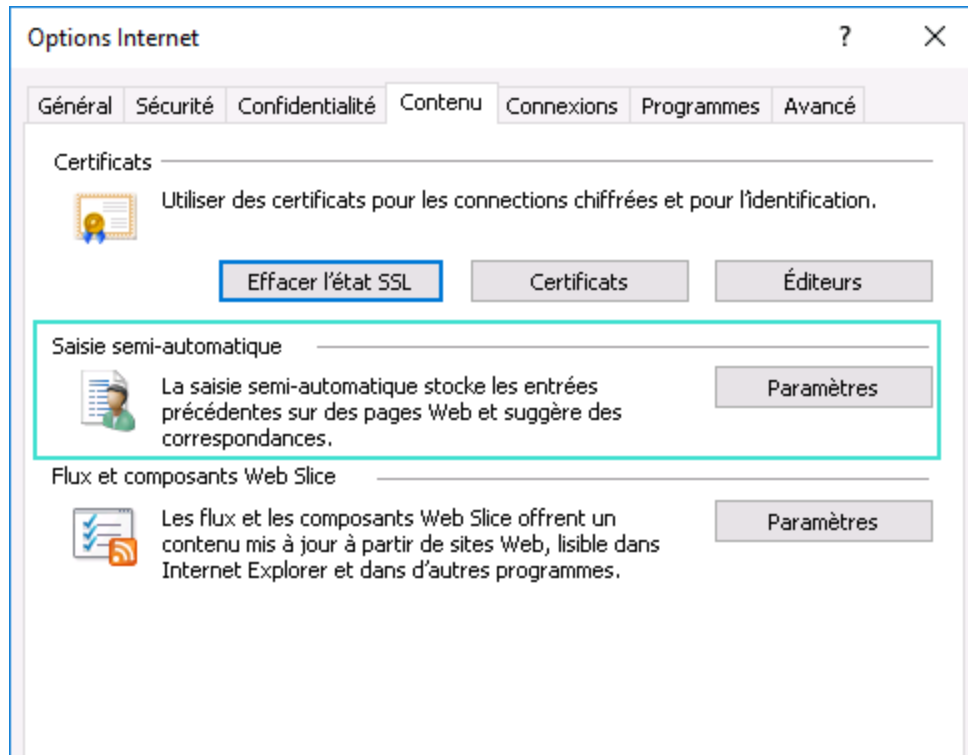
Options Internet ? ×

Général Sécurité Confidentialité Contenu Connexions Programmes Avancé

Certificats

Utiliser des certificats pour les connections chiffrées et pour l'identification.

Effacer l'état SSL Certificats Éditeurs

Saisie semi-automatique

La saisie semi-automatique stocke les entrées précédentes sur des pages Web et suggère des correspondances.

Paramètres

Flux et composants Web Slice

Les flux et les composants Web Slice offrent un contenu mis à jour à partir de sites Web, lisible dans Internet Explorer et dans d'autres programmes.

Paramètres